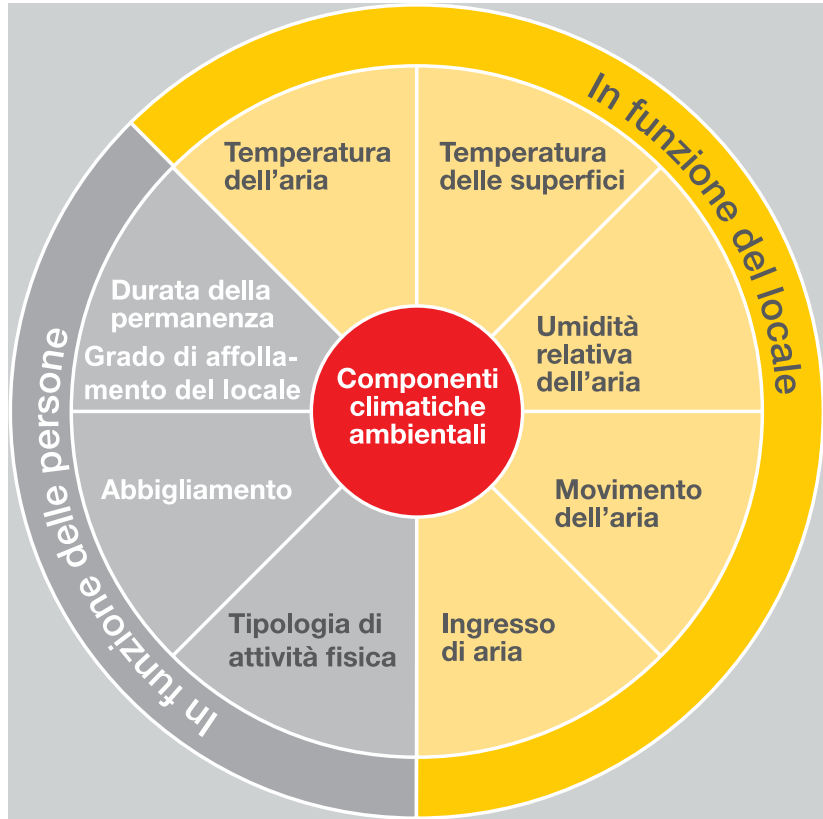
In funzione del locale

In funzione delle persone

Componenti climatiche ambientali

Temperatura dell'aria

Temperatura delle superfici

Umidità relativa dell'aria

Movimento dell'aria

Ingresso di aria

Tipologia di attività fisica

Abbigliamento

Durata della permanenza

Grado di affollamento del locale